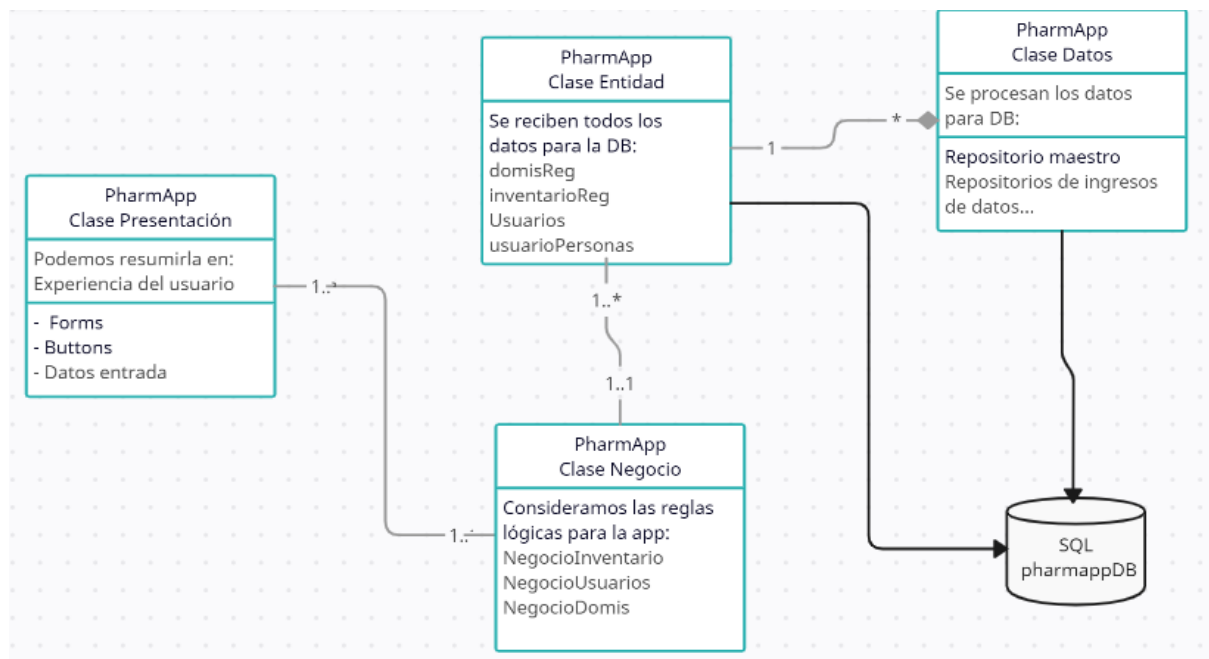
PharmApp
Clase Entidad

Se reciben todos los datos para la DB:
domisReg
inventarioReg
Usuarios
usuarioPersonas

PharmApp
Clase Datos

Se procesan los datos para DB:

Repositorio maestro
Repositorios de ingresos de datos...

1

*

PharmApp
Clase Presentación

Podemos resumirla en:
Experiencia del usuario

- Forms
- Buttons
- Datos entrada

1..*

1..*

1..1

PharmApp
Clase Negocio

Consideramos las reglas lógicas para la app:
NegocioInventario
NegocioUsuarios
NegocioDomis

1..*

SQL
pharmappDB